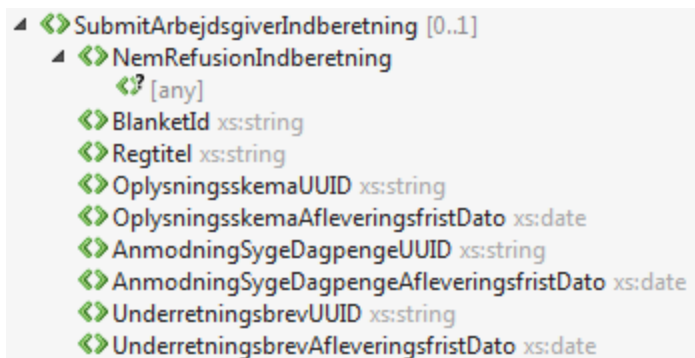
SubmitArbejdsgiverIndberetning [0..1]
NemRefusionIndberetning
[any]
BlanketId xs:string
Regtitel xs:string
OplysningsskemaUUID xs:string
OplysningsskemaAfleveringsfristDato xs:date
AnmodningSygeDagpengeUUID xs:string
AnmodningSygeDagpengeAfleveringsfristDato xs:date
UnderretningsbrevUUID xs:string
UnderretningsbrevAfleveringsfristDato xs:date